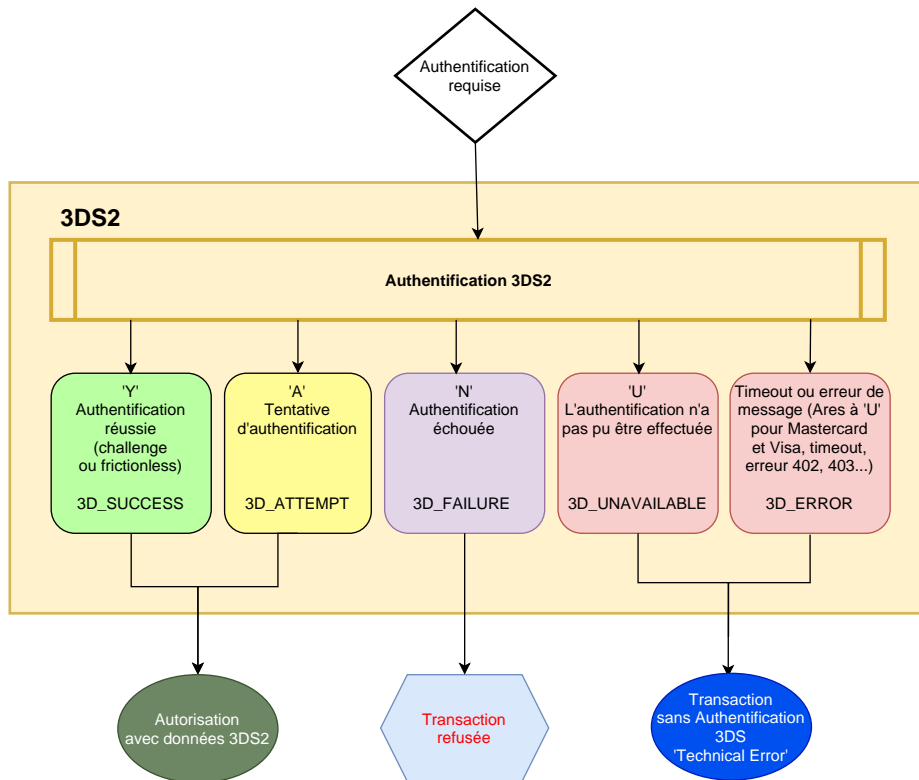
Authentification requise

3DS2

Authentification 3DS2

'Y'
Authentification réussie
(challenge ou frictionless)

3D_SUCCESS

'A'
Tentative d'authentification

3D_ATTEMPT

'N'
Authentification échouée

3D_FAILURE

'U'
L'authentification n'a pas pu être effectuée

3D_UNAVAILABLE

Timeout ou erreur de message (Ares à 'U' pour Mastercard et Visa, timeout, erreur 402, 403...)

3D_ERROR

Autorisation avec données 3DS2

Transaction refusée

Transaction sans Authentification 3DS 'Technical Error'